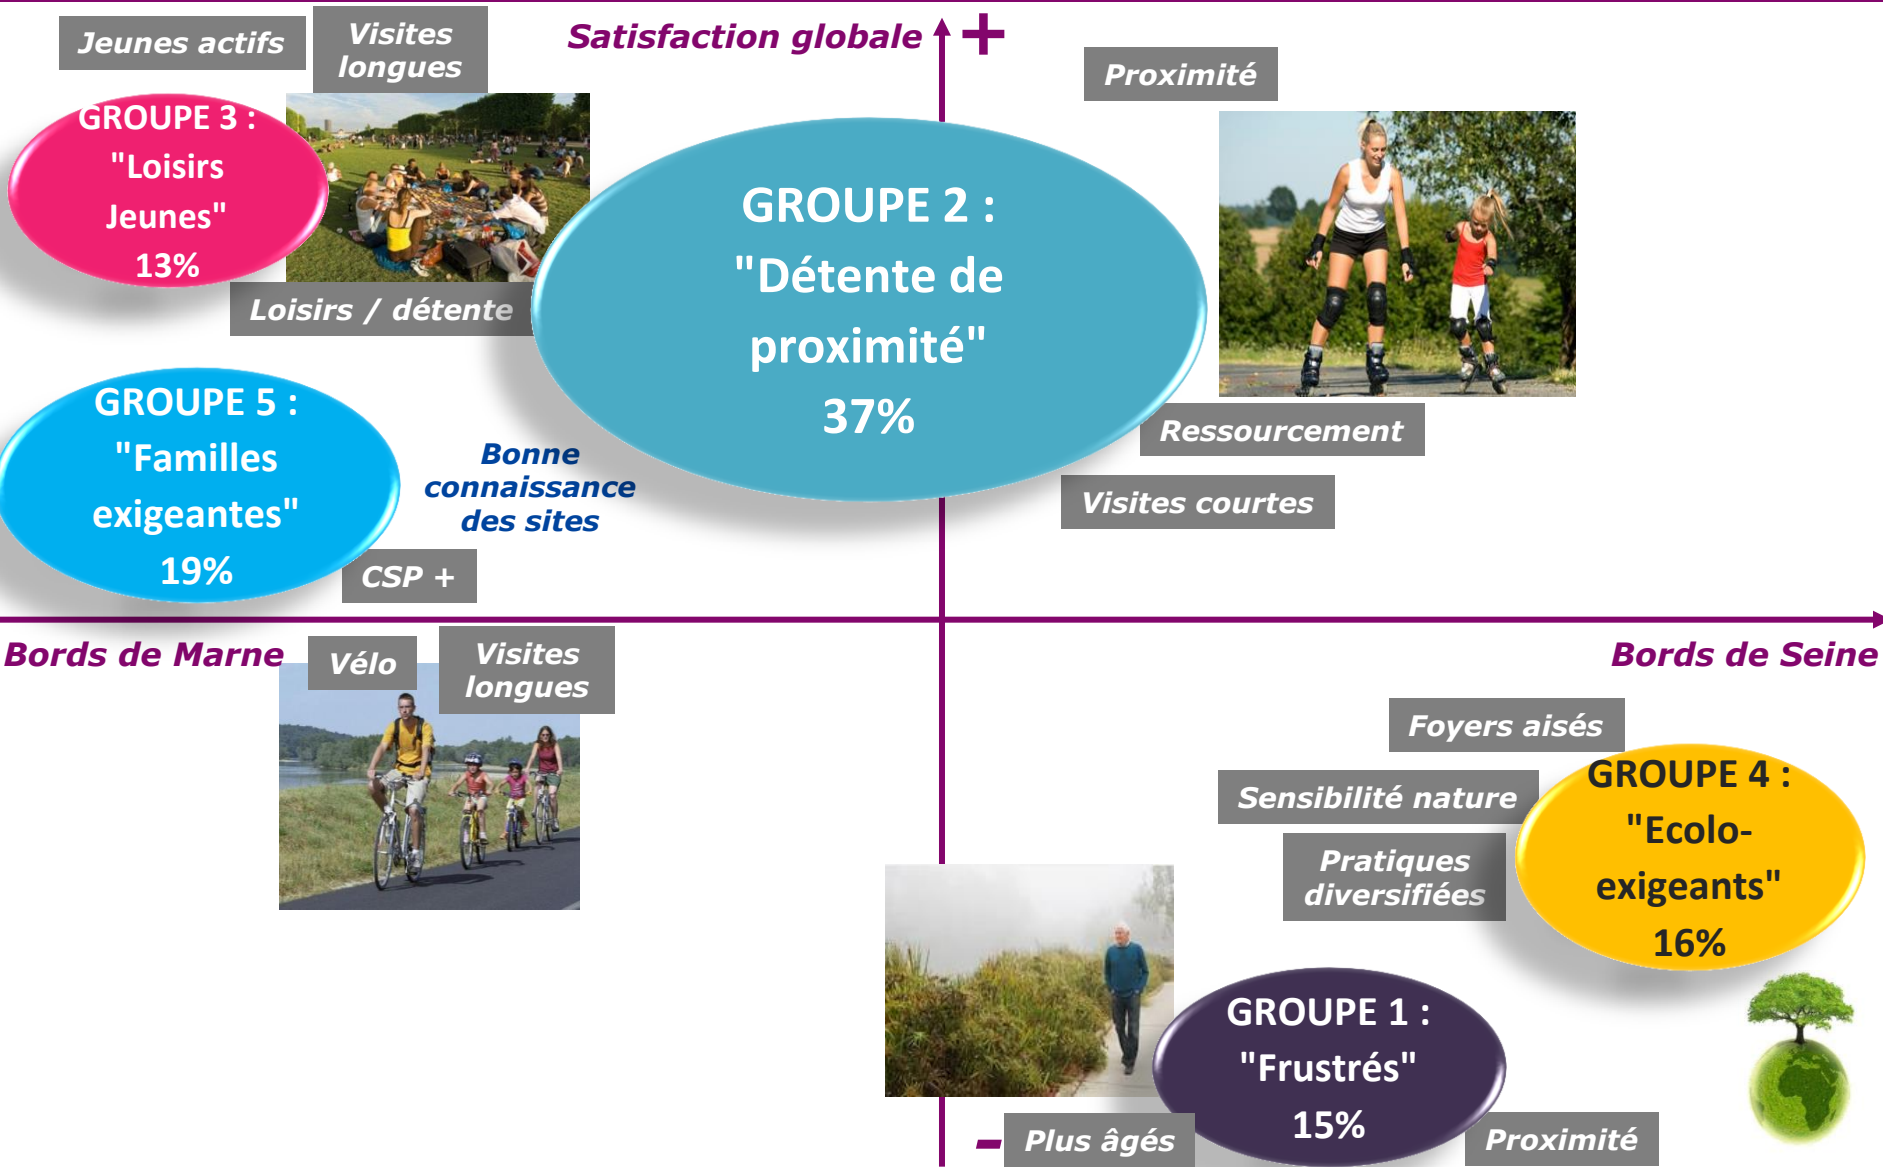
Jeunes actifs

Visites longues

Satisfaction globale

+

Proximité

GROUPE 3 : "Loisirs Jeunes" 13%

Loisirs / détente

GROUPE 2 : "Détente de proximité" 37%

Ressourcement

Visites courtes

GROUPE 5 : "Familles exigeantes" 19%

Bonne connaissance des sites

CSP +

Bords de Marne

Vélo

Visites longues

Bords de Seine

Foyers aisés

Sensibilité nature

GROUPE 4 : "Ecolo-exigeants" 16%

Pratiques diversifiées

GROUPE 1 : "Frustrés" 15%

–

Plus âgés

Proximité